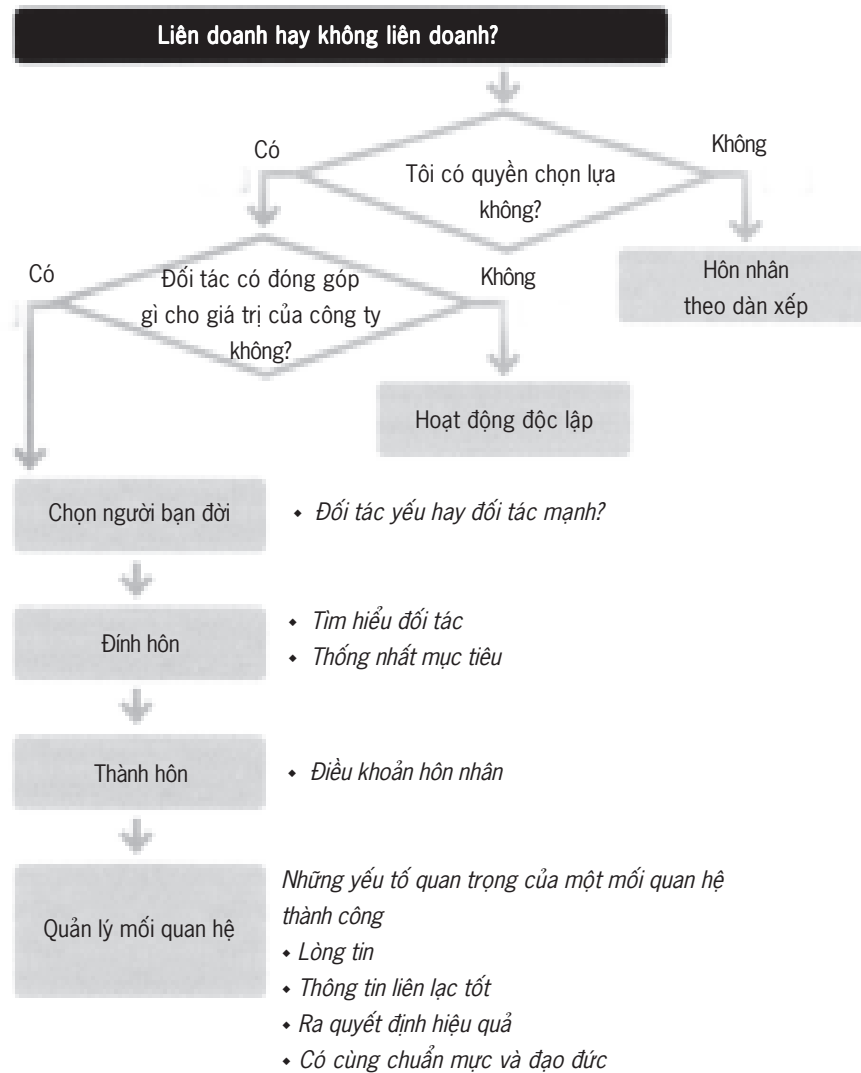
Liên doanh hay không liên doanh?

Có

Tôi có quyền chọn lựa không?

Không

Hôn nhân theo dàn xếp

Có

Đối tác có đóng góp gì cho giá trị của công ty không?

Không

Hoạt động độc lập

Chọn người bạn đời

• Đối tác yếu hay đối tác mạnh?

Đính hôn

• Tìm hiểu đối tác
• Thống nhất mục tiêu

Thành hôn

• Điều khoản hôn nhân

Quản lý mối quan hệ

Những yếu tố quan trọng của một mối quan hệ thành công
• Lòng tin
• Thông tin liên lạc tốt
• Ra quyết định hiệu quả
• Có cùng chuẩn mực và đạo đức